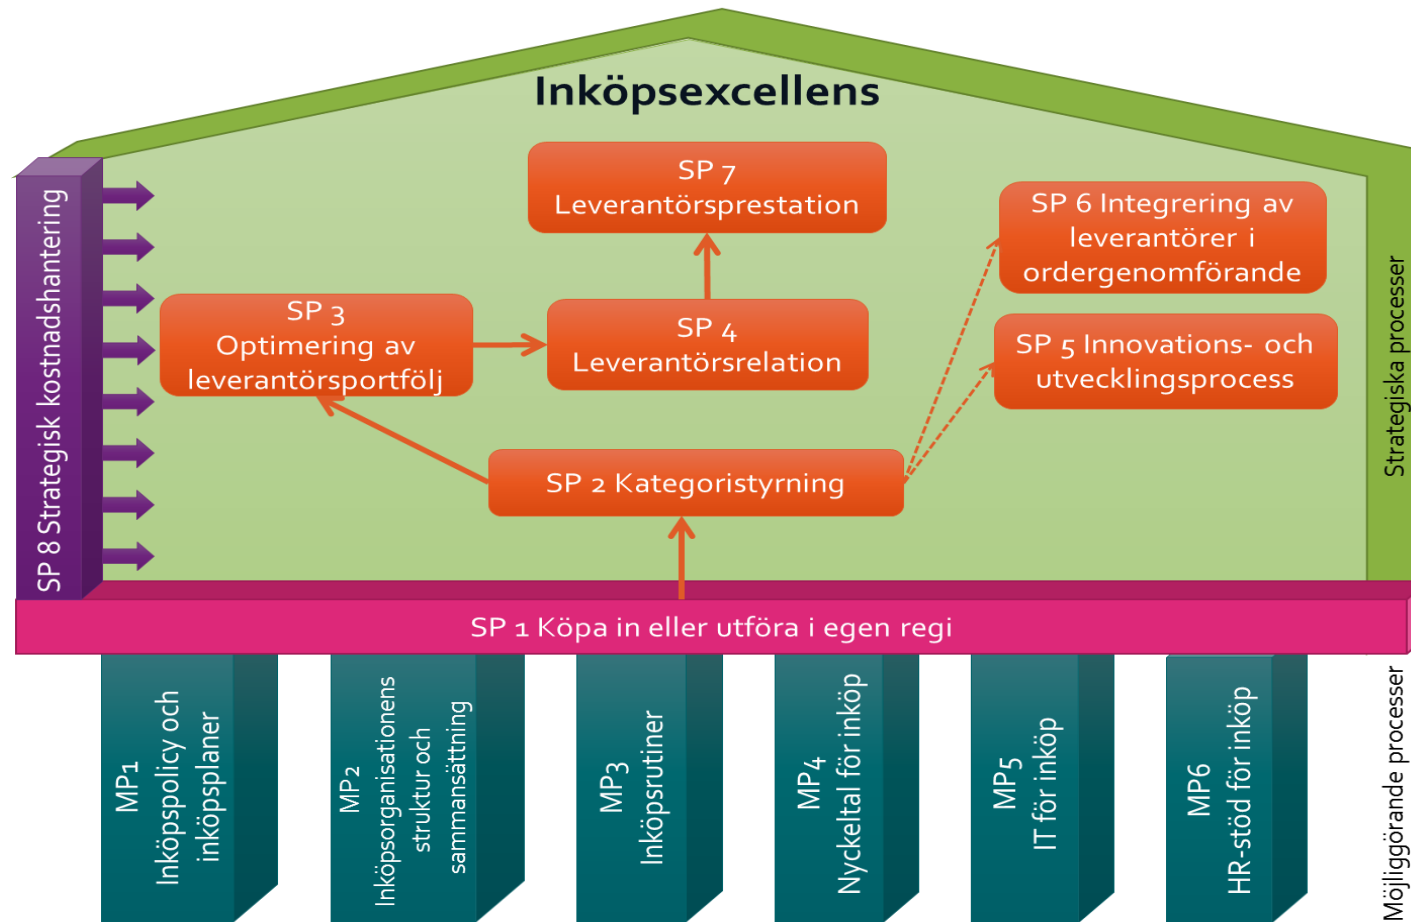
Inköpsexcellens

SP 8 Strategisk kostnadshantering

SP 7
Leverantörsprestation

SP 6 Integrering av leverantörer i ordergenomförande

SP 3
Optimering av leverantörsportfölj

SP 4
Leverantörsrelation

SP 5 Innovations- och utvecklingsprocess

SP 2 Kategoristyrning

Strategiska processer

SP 1 Köpa in eller utföra i egen regi

MP1
Inköpspolicy och inköpsplaner

MP2
Inköpsorganisationens struktur och sammansättning

MP3
Inköpsrutiner

MP4
Nyckeltal för inköp

MP5
IT för inköp

MP6
HR-stöd för inköp

Möjliggörande processer